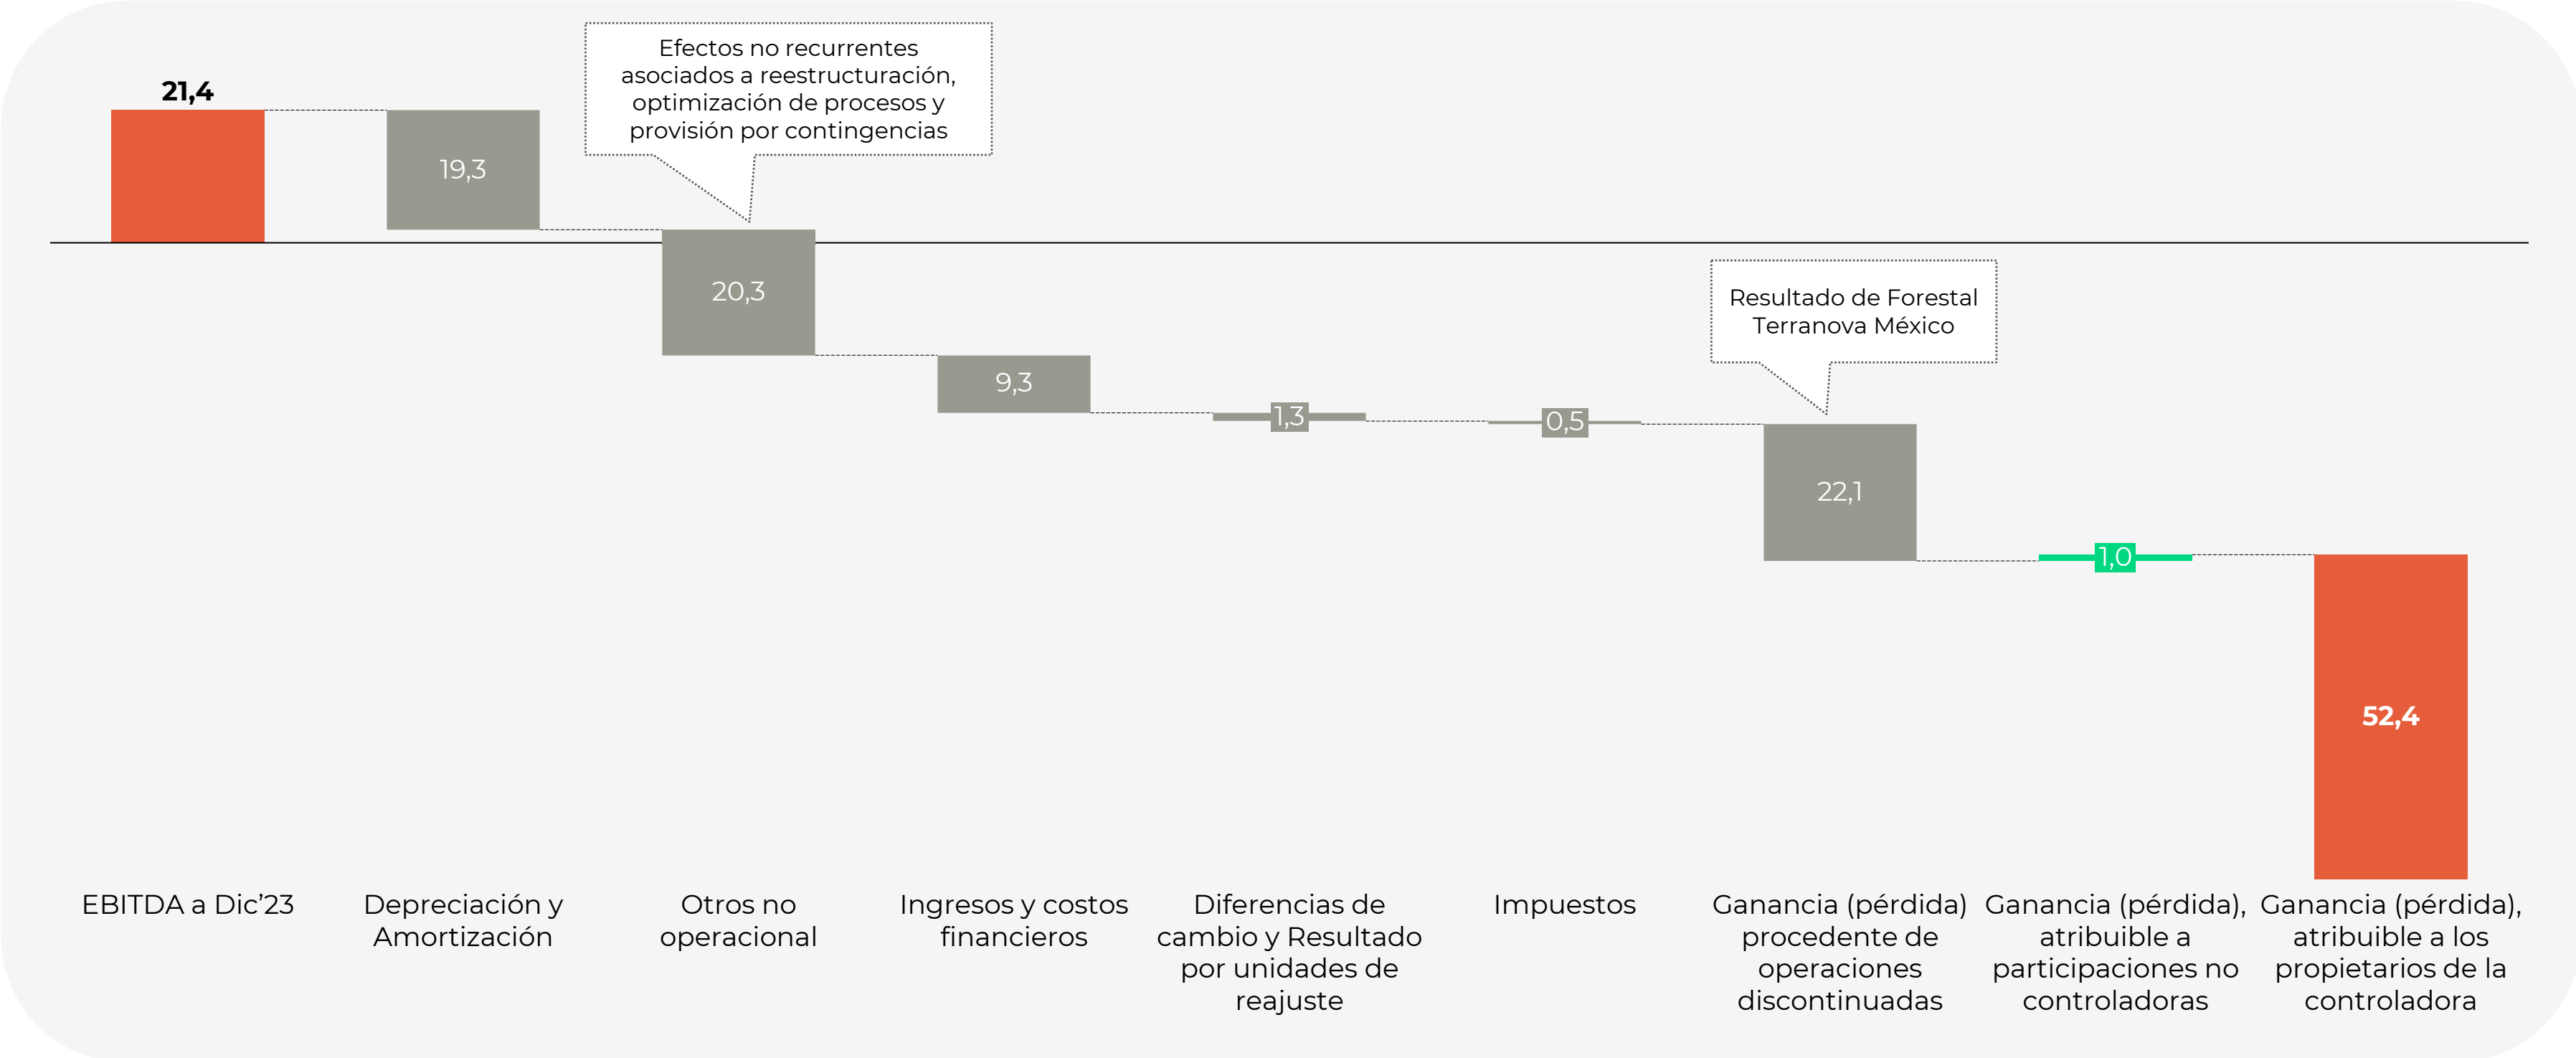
Efectos no recurrentes asociados a reestructuración, optimización de procesos y provisión por contingencias

21,4

19,3

20,3

9,3

1,3

0,5

Resultado de Forestal Terranova México

22,1

1,0

52,4

EBITDA a Dic'23

Depreciación y Amortización

Otros no operacional

Ingresos y costos financieros

Diferencias de cambio y Resultado por unidades de reajuste

Impuestos

Ganancia (pérdida) procedente de operaciones discontinuadas

Ganancia (pérdida), atribuible a participaciones no controladoras

Ganancia (pérdida), atribuible a los propietarios de la controladora